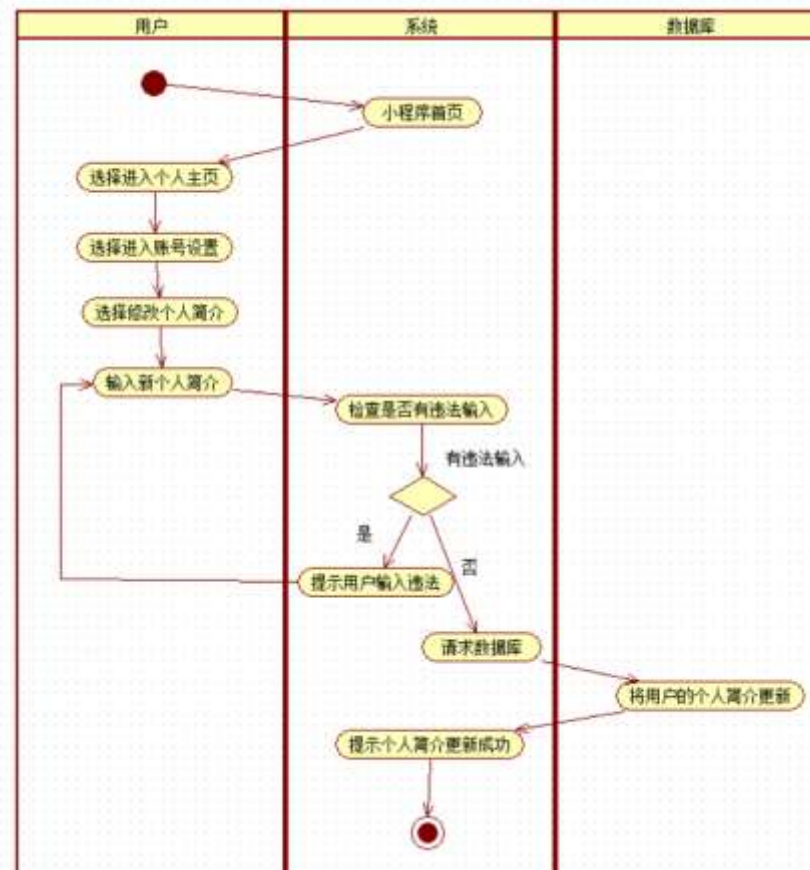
用户

系统

数据库

小程序首页

选择进入个人主页

选择进入账号设置

选择修改个人简介

输入新个人简介

检查是否有违法输入

有违法输入

是

否

提示用户输入违法

请求数据库

将用户的个人简介更新

提示个人简介更新成功